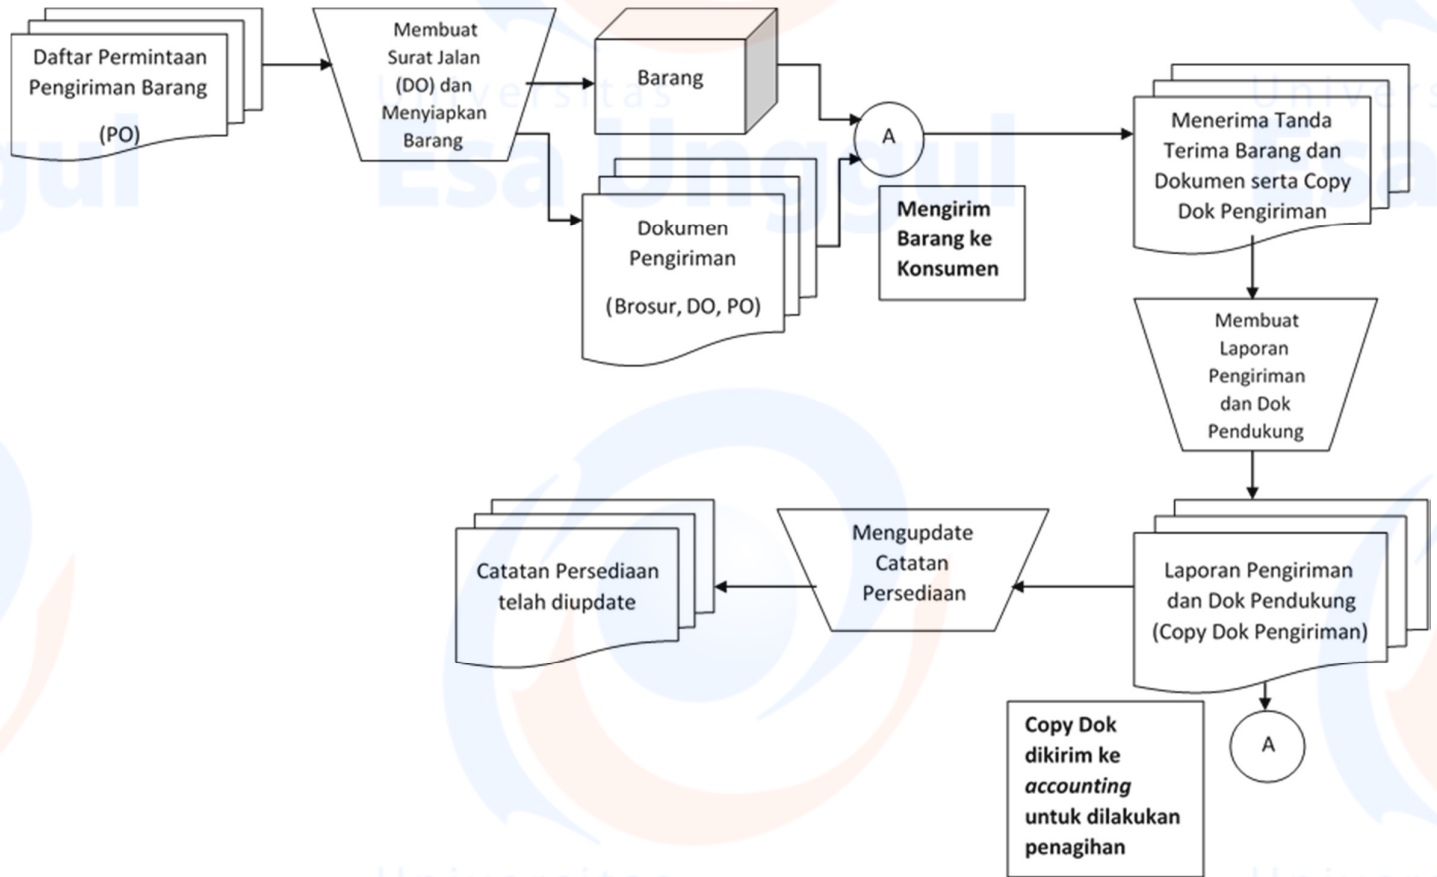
Daftar Permintaan Pengiriman Barang

(PO)

Membuat Surat Jalan (DO) dan Menyiapkan Barang

Barang

Dokumen Pengiriman

(Brosur, DO, PO)

A

Mengirim Barang ke Konsumen

Menerima Tanda Terima Barang dan Dokumen serta Copy Dok Pengiriman

Membuat Laporan Pengiriman dan Dok Pendukung

Laporan Pengiriman dan Dok Pendukung (Copy Dok Pengiriman)

Mengupdate Catatan Persediaan

Catatan Persediaan telah diupdate

Copy Dok dikirim ke *accounting* untuk dilakukan penagihan

A

Universitas Esa Unggul